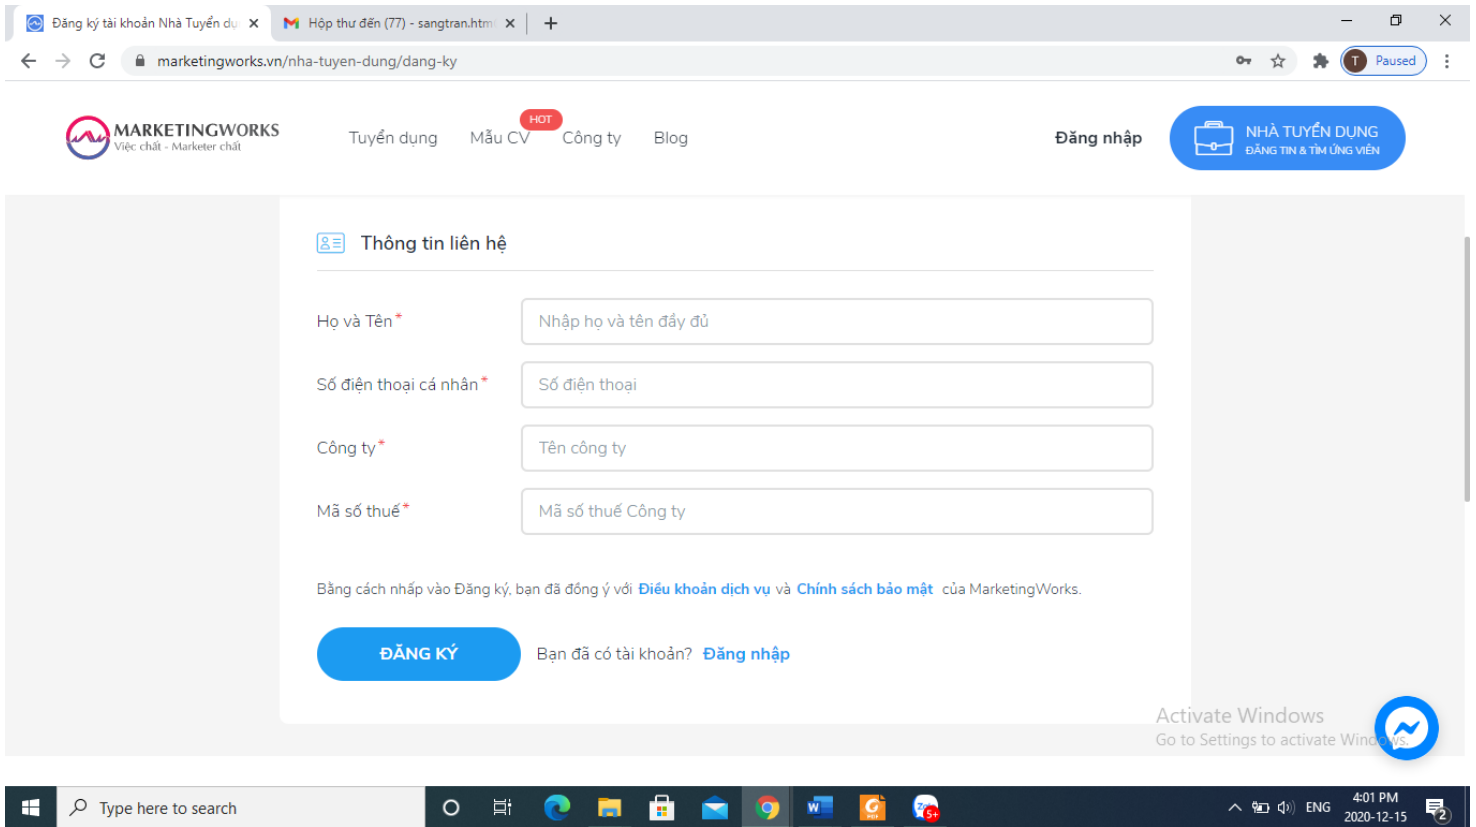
Đăng ký tài khoản Nhà Tuyển dụ ×
Hộp thư đến (77) - sangtran.htm ×
+
marketingworks.vn/nha-tuyen-dung/dang-ky
Paused

MARKETINGWORKS
Việc chất - Marketer chất
Tuyển dụng
Mẫu CV HOT
Công ty
Blog
Đăng nhập
NHÀ TUYỂN DỤNG
ĐĂNG TIN & TÌM ỨNG VIÊN

Thông tin liên hệ

Họ và Tên* Nhập họ và tên đầy đủ
Số điện thoại cá nhân* Số điện thoại
Công ty* Tên công ty
Mã số thuế* Mã số thuế Công ty

Bằng cách nhấp vào Đăng ký, bạn đã đồng ý với Điều khoản dịch vụ và Chính sách bảo mật của MarketingWorks.

ĐĂNG KÝ
Bạn đã có tài khoản? Đăng nhập

Activate Windows
Go to Settings to activate Windows.

Type here to search
ENG
4:01 PM
2020-12-15
2